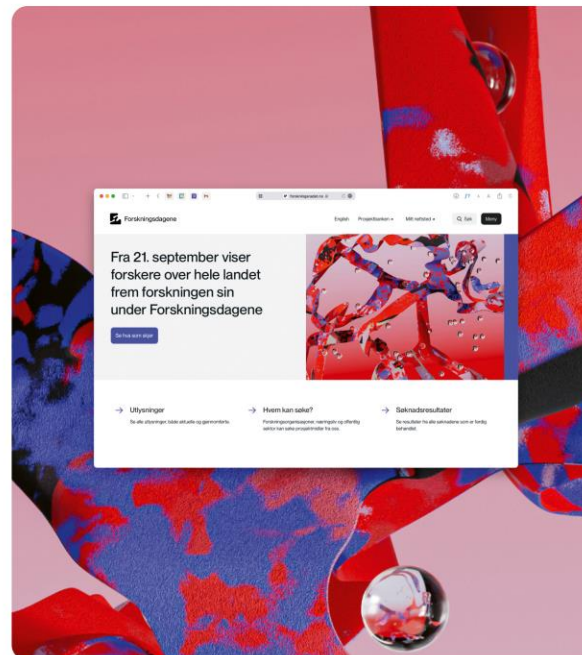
forskningsradet.no

Forskningsdagene

English Prosjektbanken Mitt nettsted Søk Meny

Fra 21. september viser forskere over hele landet frem forskningen sin under Forskningsdagene

Se hva som skjer

Utlysninger
Se alle utlysninger, både aktuelle og gjennomførte.

Hvem kan søke?
Forskningsorganisasjoner, næringsliv og offentlig sektor kan søke prosjektmidler fra oss.

Søknadsresultater
Se resultater fra alle søknadene som er ferdig behandlet.